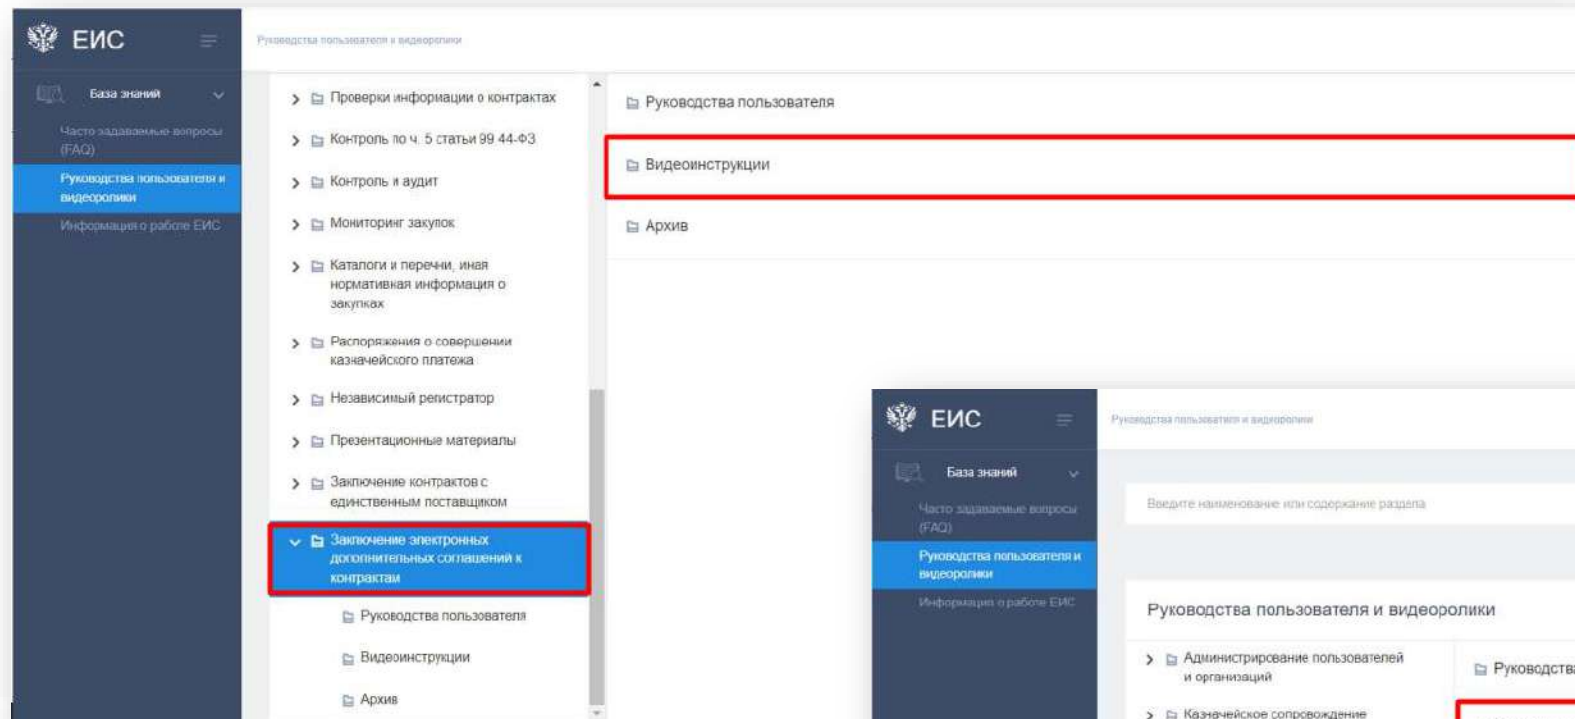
ЕИС

База знаний

Часто задаваемые вопросы (FAQ)

Руководства пользователя и видеоролики

Информация о работе ЕИС

Руководства пользователя и видеоролики

Проверки информации о контрактах

Контроль по ч. 5 статьи 99 44-ФЗ

Контроль и аудит

Мониторинг закупок

Каталоги и перечни, иная нормативная информация о закупках

Распоряжения о совершении казначейского платежа

Независимый регистратор

Презентационные материалы

Заключение контрактов с единственным поставщиком

Заключение электронных дополнительных соглашений к контрактам

Руководства пользователя

Видеоинструкции

Архив

Руководства пользователя

Видеоинструкции

Архив

ЕИС

Руководства пользователя и видеоролики

База знаний

Часто задаваемые вопросы (FAQ)

Руководства пользователя и видеоролики

Информация о работе ЕИС

Введите наименование или содержание раздела

Руководства пользователя и видеоролики

Администрирование пользователей и организаций

Казначейское сопровождение

Руководства